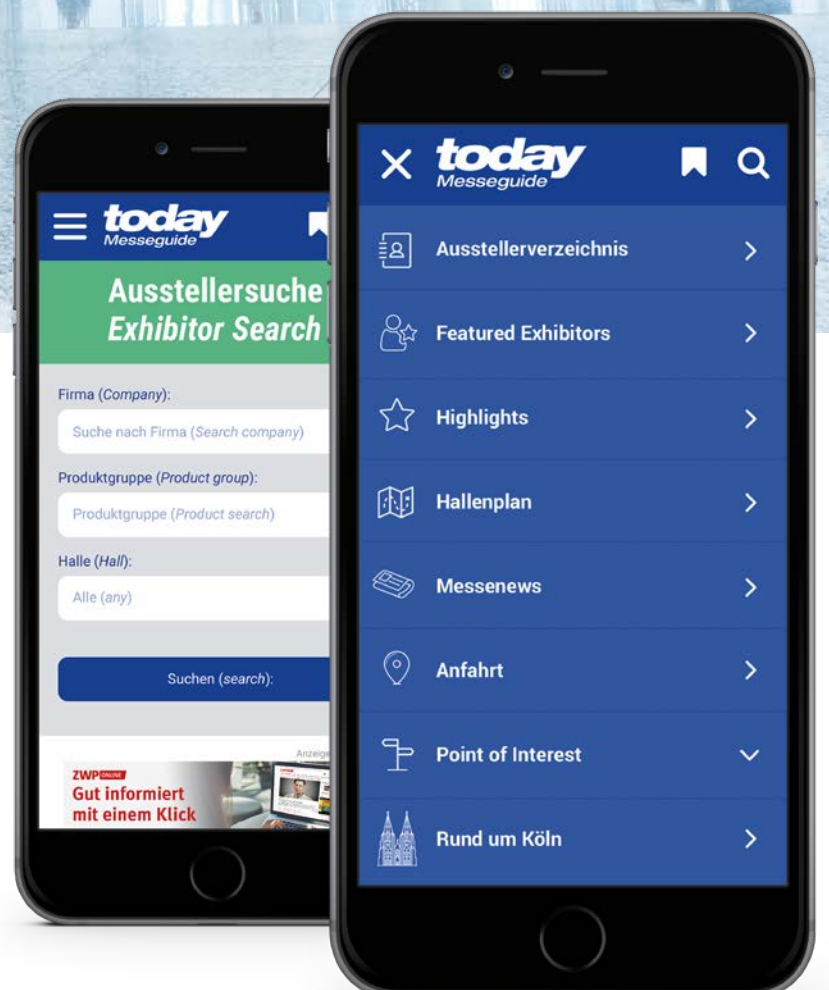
today
Messeguide

Ausstellersuche
Exhibitor Search

Firma (Company):

Suche nach Firma (Search company)

Produktgruppe (Product group):

Produktgruppe (Product search)

Halle (Hall):

Alle (any)

Suchen (search):

Anzeige

ZWP ONLINE
Gut informiert
mit einem Klick

today
Messeguide

Ausstellerverzeichnis

Featured Exhibitors

Highlights

Hallenplan

Messenews

Anfahrt

Point of Interest

Rund um Köln